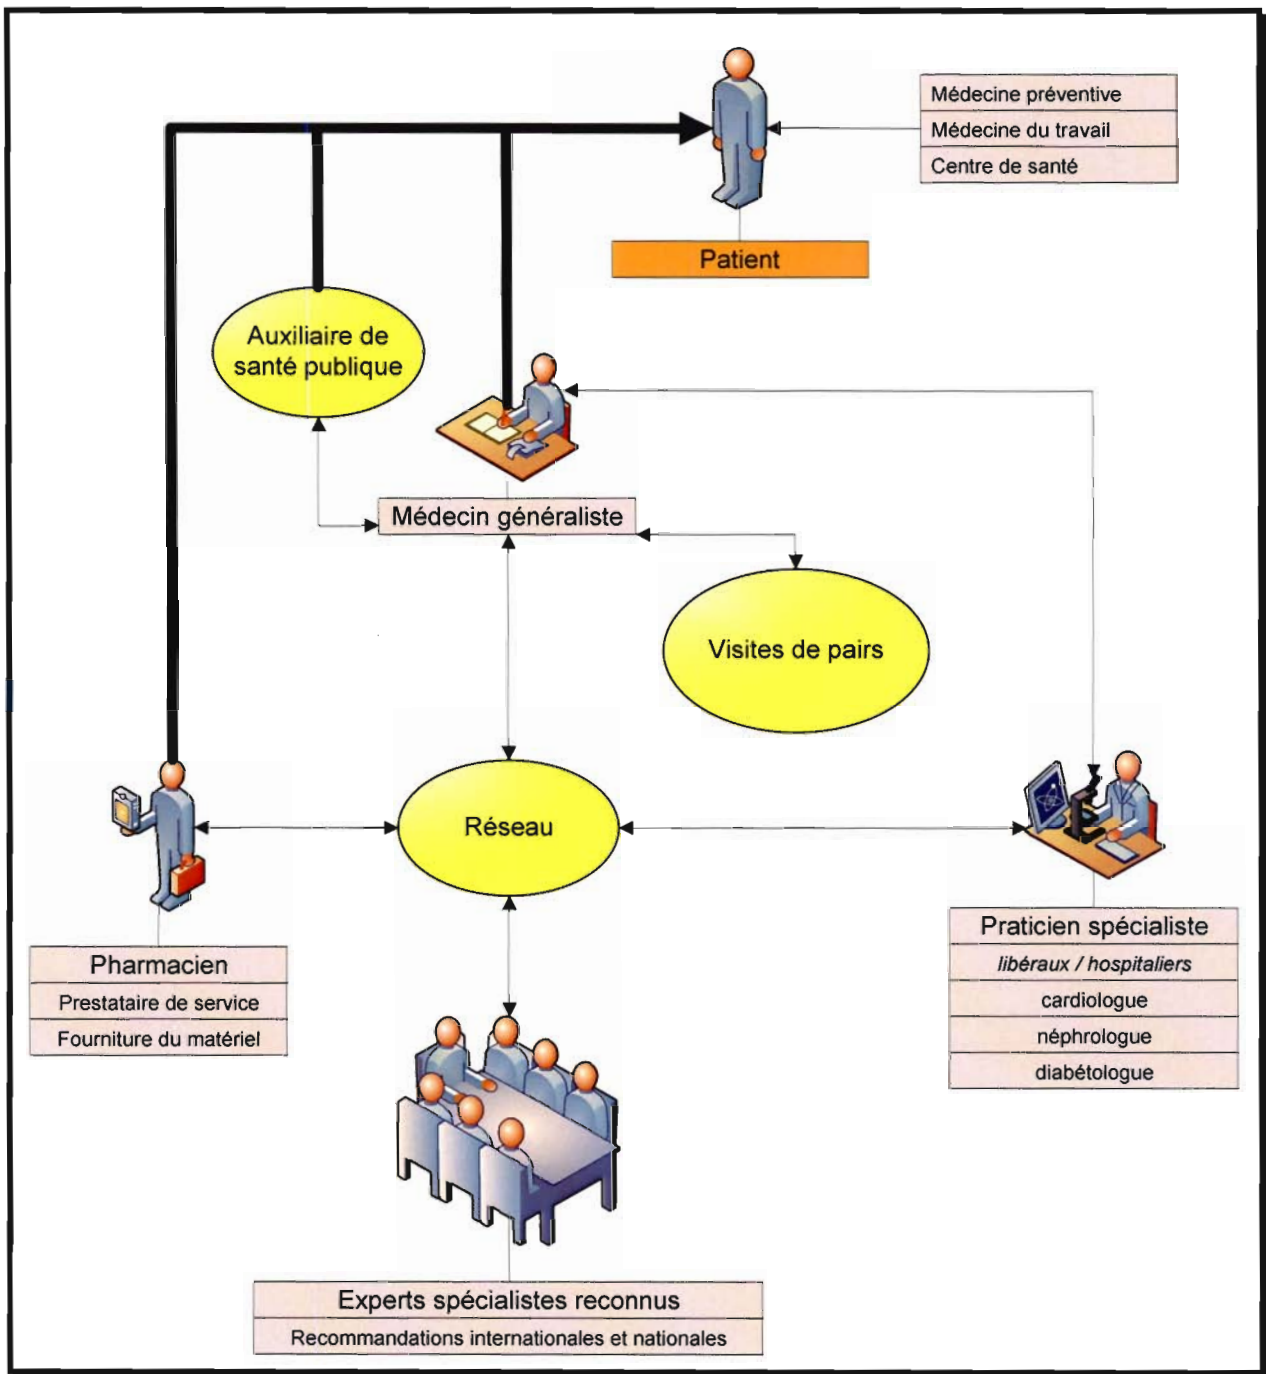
Médecine préventive
Médecine du travail
Centre de santé

Patient

Auxiliaire de santé publique

Médecin généraliste

Visites de pairs

Réseau

Pharmacien
Prestataire de service
Fourniture du matériel

Praticien spécialiste
*libéraux / hospitaliers*
cardiologue
néphrologue
diabétologue

Experts spécialistes reconnus
Recommandations internationales et nationales